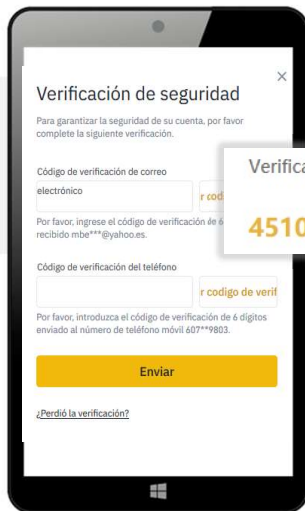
×

Verificación de seguridad

Para garantizar la seguridad de su cuenta, por favor complete la siguiente verificación.

Código de verificación de correo electrónico

electrónico

r codi

Por favor, ingrese el código de verificación de 6 recibido mbe***@yahoo.es.

Verifica

4510

Código de verificación del teléfono

r codigo de verif

Por favor, introduzca el código de verificación de 6 dígitos enviado al número de teléfono móvil 607**9803.

Enviar

¿Perdió la verificación?